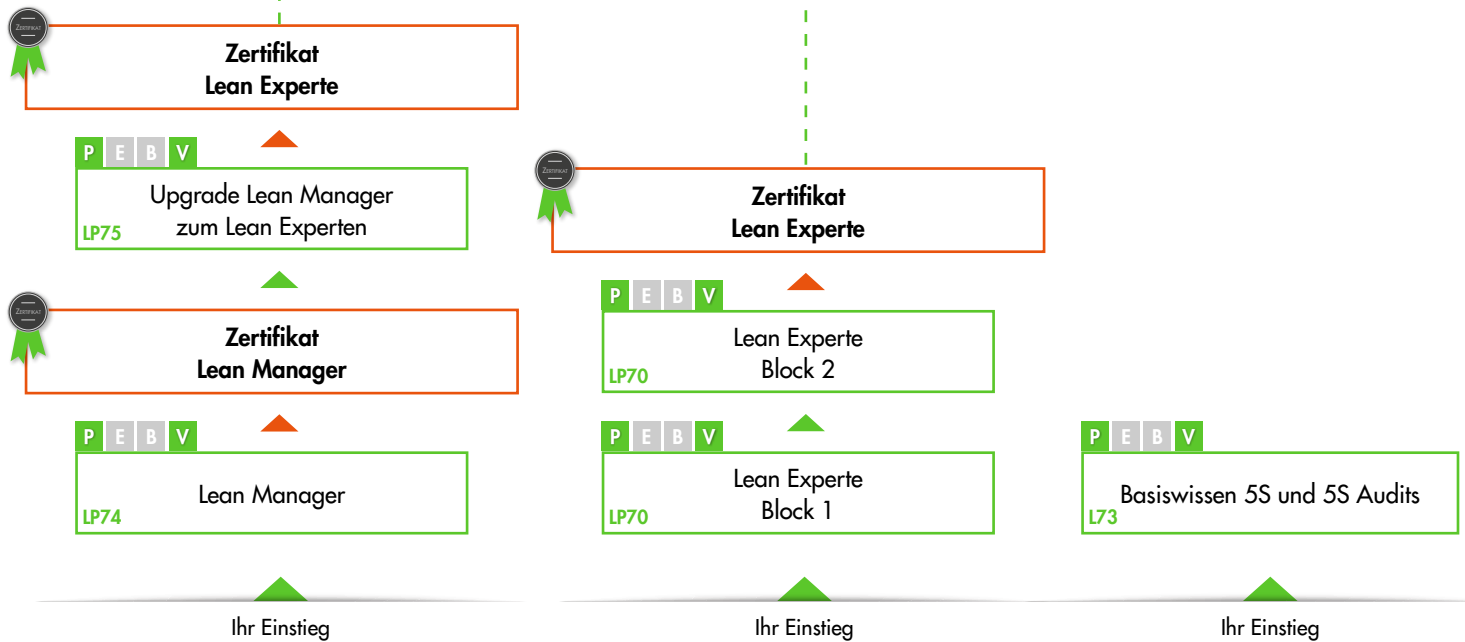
Zertifikat
Zertifikat
Lean Experte

P E B V
Upgrade Lean Manager
zum Lean Experten
LP75

Zertifikat
Zertifikat
Lean Manager

P E B V
Lean Manager
LP74

Ihr Einstieg

Zertifikat
Zertifikat
Lean Experte

P E B V
Lean Experte
Block 2
LP70

P E B V
Lean Experte
Block 1
LP70

Ihr Einstieg

P E B V
Basiswissen 5S und 5S Audits
L73

Ihr Einstieg